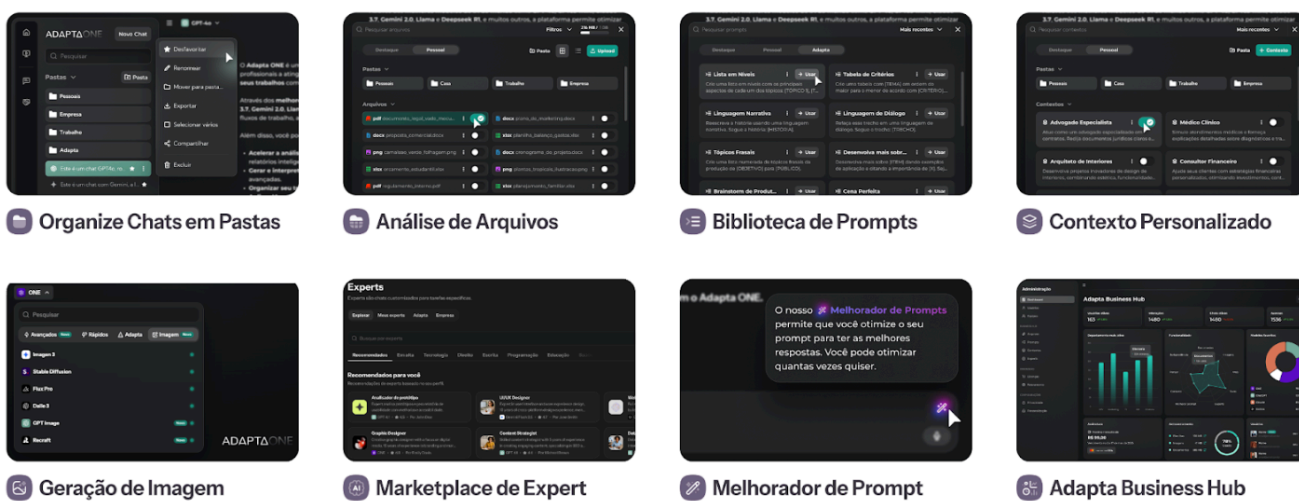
ADAPTA ONE Novo Chat GPT-4o

Pesquisar

Pastas Pasta

Pessoais

Empresa

Trabalho

Adapta

Desfavoritar

Renomear

Mover para pasta

Exportar

Selecionar vários

Compartilhar

Excluir

Organize Chats em Pastas

3.7, Gemini 2.0, Llama e Deepseek R1, e muitos outros, a plataforma permite otimizar

Pesquisar arquivos

Filtros

Destaque Pessoal

Pasta Upload

Pastas

Pessoas Casa Trabalho Empresa

Arquivos

Análise de Arquivos

3.7, Gemini 2.0, Llama e Deepseek R1, e muitos outros, a plataforma permite otimizar

Pesquisar prompts

Mais recentes

Destaque Pessoal Adapta

Lista em Níveis Usar

Tabela de Critérios Usar

Linguagem Narrativa Usar

Linguagem de Diálogo Usar

Tópicos Frasais Usar

Desenvolva mais sobr... Usar

Brainstorm de Produt... Usar

Coesa Perfeita Usar

Biblioteca de Prompts

3.7, Gemini 2.0, Llama e Deepseek R1, e muitos outros, a plataforma permite otimizar

Pesquisar

Mais recentes

Destaque Pessoal

Pasta Contexto

Pastas

Pessoas Casa Trabalho Empresa

Contextos

Advogado Especialista

Médico Clínico

Arquiteto de Interiores

Consultor Financeiro

Contexto Personalizado

ONE

Pesquisar

Avançados Novo Rápidos Adapta Imagem Novo

Imagem 3

Stable Diffusion

Flux Pro

Dalle 3

GPT Image

Recraft

ADAPTA ONE

Geração de Imagem

Experts

Explorar Meus experts Adapta Empresa

Recomendados

Recomendados para você

Analisador de planilhas

UI/UX Designer

Graphic Designer

Content Strategist

Marketplace de Expert

m Adapta ONE.

O nosso Melhorador de Prompts permite que você otimize o seu prompt para ter as melhores respostas. Você pode otimizar quantas vezes quiser.

Melhorador de Prompt

Adapta Business Hub

Adapta Business Hub